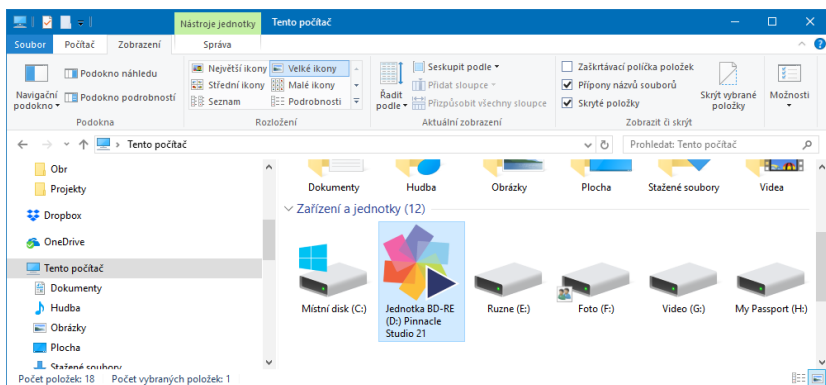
Nástroje jednotky | Tento počítač

Soubor | Počítač | Zobrazení | Správa

Podokno náhledu
Navigační podokno
Podokno podrobností
Podokna

Největší ikony | Velké ikony
Střední ikony | Malé ikony
Seznam | Podrobnosti
Rozložení

Řadit podle
Seskupit podle
Přidat sloupce
Přizpůsobit všechny sloupce
Aktuální zobrazení

Zaškrtávací políčka položek
Přípony názvů souborů
Skryté položky
Skrýt vybrané položky
Zobrazit či skrýt

Možnosti

Tento počítač
Prohledat: Tento počítač

Obr
Projekty
Dropbox
OneDrive
Tento počítač
Dokumenty
Hudba
Obrázky
Plocha
Stažené soubory

Dokumenty | Hudba | Obrázky | Plocha | Stažené soubory | Videa

Zařízení a jednotky (12)

Místní disk (C:)
Jednotka BD-RE (D:) Pinnacle Studio 21
Ruzne (E:)
Foto (F:)
Video (G:)
My Passport (H:)

Počet položek: 18 | Počet vybraných položek: 1